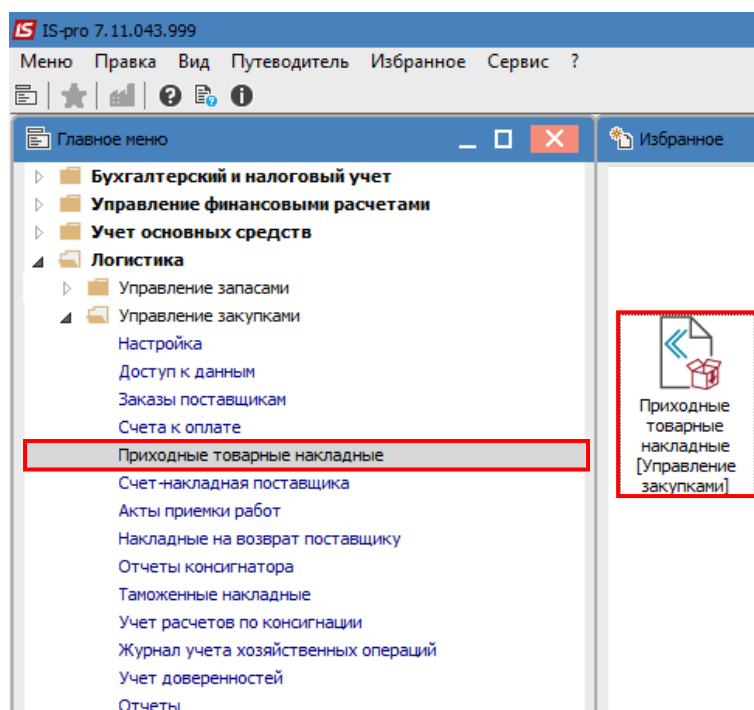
IS IS-pro 7.11.043.999

Меню Правка Вид Путеводитель Избранное Сервис ?

Главное меню

Бухгалтерский и налоговый учет
Управление финансовыми расчетами
Учет основных средств
Логистика
Управление запасами
Управление закупками
Настройка
Доступ к данным
Заказы поставщикам
Счета к оплате
Приходные товарные накладные
Счет-накладная поставщика
Акты приемки работ
Накладные на возврат поставщику
Отчеты консигнатора
Таможенные накладные
Учет расчетов по консигнации
Журнал учета хозяйственных операций
Учет доверенностей
Отчеты

Избранное

Приходные товарные накладные [Управление закупками]